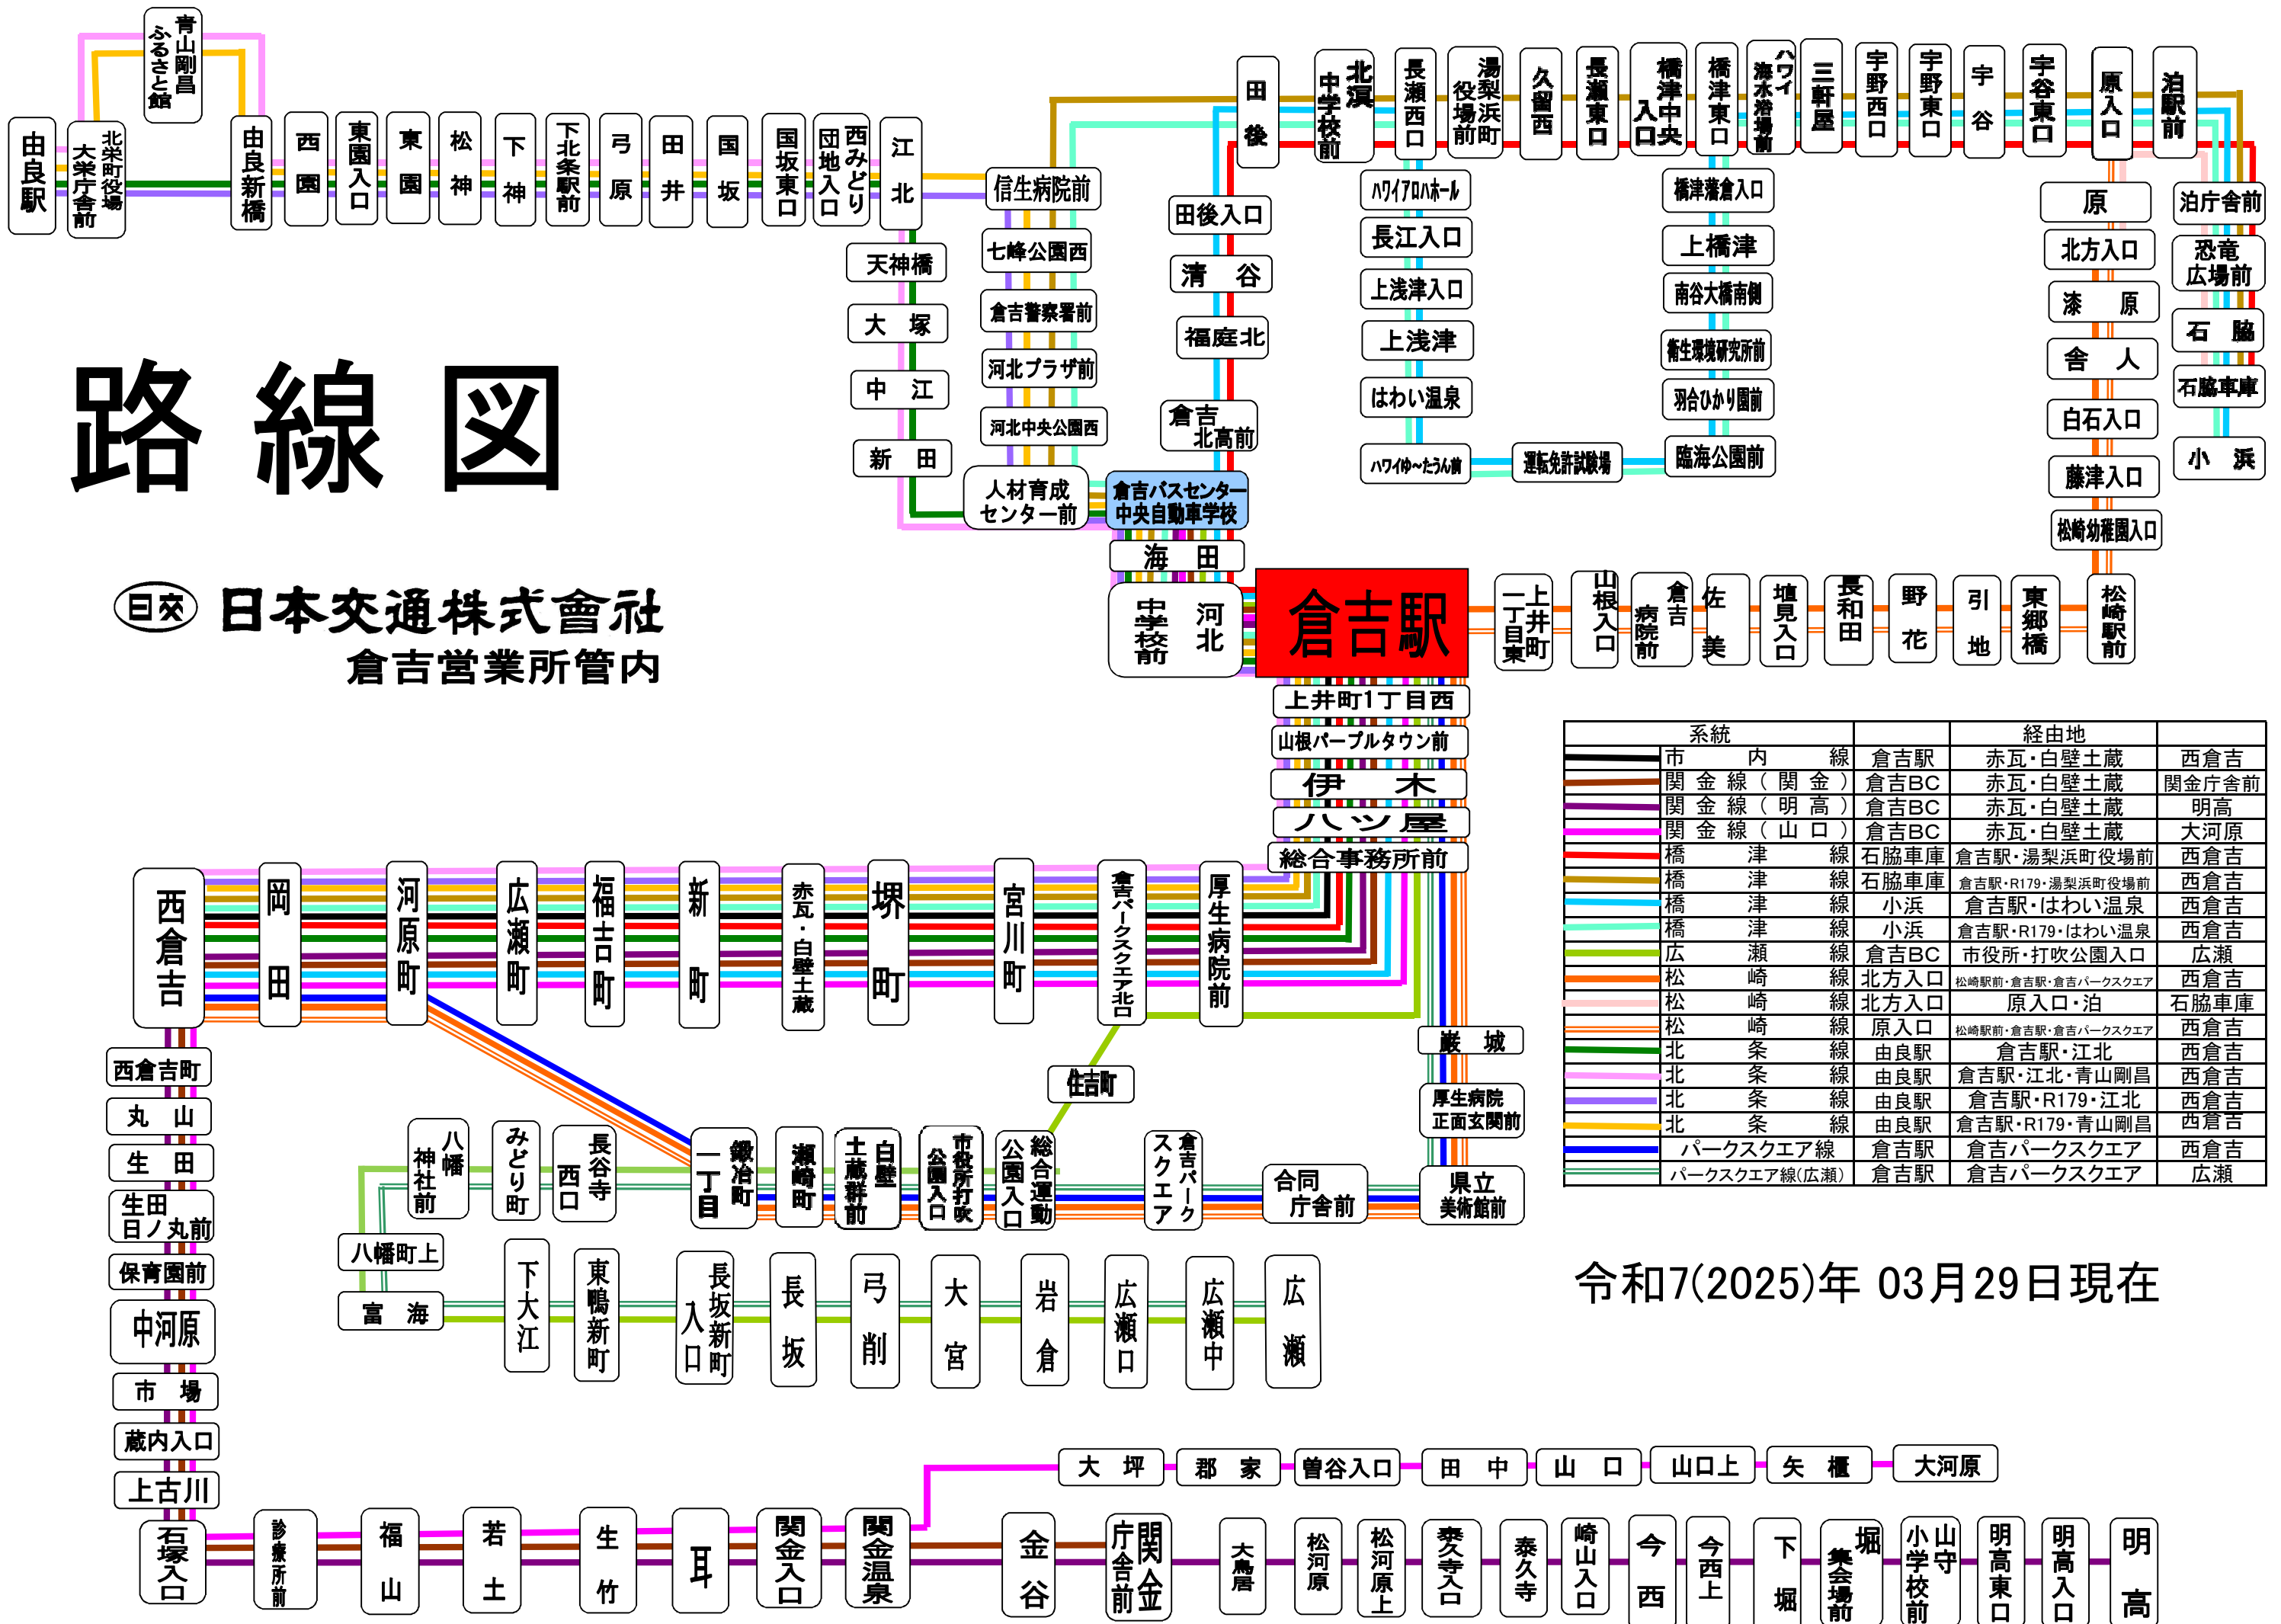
路線図

日交 日本交通株式會社
倉吉営業所管内

倉吉駅

由良駅
北栄町役場 大栄庁舎前
青山剛昌ふるさと館
由良新橋
西園
東園入口
東園
松神
下神
下北条駅前
弓原
田井
国坂
国坂東口
西みどり団地入口
江北
天神橋
大塚
中江
新田
信生病院前
七峰公園西
倉吉警察署前
河北プラザ前
河北中央公園西
人材育成センター前
倉吉バスセンター 中央自動車学校
海田
河北中学校前
田後
田後入口
清谷
福庭北
倉吉北高前
北溟中学校前
長瀬西口
湯梨浜町役場前
久留西
長瀬東口
橋津中央入口
橋津東口
ハワイ海水浴場前
三軒屋
宇野西口
宇野東口
宇谷
宇谷東口
原入口
泊駅前
ハワイアロハホール
長江入口
上浅津入口
上浅津
はわい温泉
ハワイゆ～たうん前
運転免許試験場
橋津藩倉入口
上橋津
南谷大橋南側
衛生環境研究所前
羽合ひかり園前
臨海公園前
原
北方入口
漆原
舎人
白石入口
藤津入口
松崎幼稚園入口
泊庁舎前
恐竜広場前
石脇
石脇車庫
小浜
上井町一丁目東
山根入口
倉吉病院前
佐美
埴見入口
長和田
野花
引地
東郷橋
松崎駅前
上井町1丁目西
山根パープルタウン前
伊木
八ツ屋
総合事務所前
西倉吉
岡田
河原町
広瀬町
福吉町
新町
赤瓦・白壁土蔵
堺町
宮川町
倉吉パークスクエア北口
厚生病院前
巌城
厚生病院正面玄関前
住吉町
西倉吉町
丸山
生田
生田日ノ丸前
保育園前
中河原
市場
蔵内入口
上古川
八幡神社前
みどり町
長谷寺西口
鍛冶町一丁目
瀬崎町
白壁土蔵群前
市役所打吹公園入口
総合運動公園入口
倉吉パークスクエア
合同庁舎前
県立美術館前
八幡町上
富海
下大江
東鴨新町
長坂新町入口
長坂
弓削
大宮
岩倉
広瀬口
広瀬中
広瀬
大坪
郡家
曽谷入口
田中
山口
山口上
矢櫃
大河原
石塚入口
診療所前
福山
若土
生竹
耳
関金入口
関金温泉
金谷
関金庁舎前
大鳥居
松河原
松河原上
泰久寺入口
泰久寺
崎山入口
今西
今西上
下堀
堀集会場前
山守小学校前
明高東口
明高入口
明高

| 系統 | | 経由地 | |
|---|---|---|---|
| 市内線 | 倉吉駅 | 赤瓦・白壁土蔵 | 西倉吉 |
| 関金線（関金） | 倉吉BC | 赤瓦・白壁土蔵 | 関金庁舎前 |
| 関金線（明高） | 倉吉BC | 赤瓦・白壁土蔵 | 明高 |
| 関金線（山口） | 倉吉BC | 赤瓦・白壁土蔵 | 大河原 |
| 橋津線 | 石脇車庫 | 倉吉駅・湯梨浜町役場前 | 西倉吉 |
| 橋津線 | 石脇車庫 | 倉吉駅・R179・湯梨浜町役場前 | 西倉吉 |
| 橋津線 | 小浜 | 倉吉駅・はわい温泉 | 西倉吉 |
| 橋津線 | 小浜 | 倉吉駅・R179・はわい温泉 | 西倉吉 |
| 広瀬線 | 倉吉BC | 市役所・打吹公園入口 | 広瀬 |
| 松崎線 | 北方入口 | 松崎駅前・倉吉駅・倉吉パークスクエア | 西倉吉 |
| 松崎線 | 北方入口 | 原入口・泊 | 石脇車庫 |
| 松崎線 | 原入口 | 松崎駅前・倉吉駅・倉吉パークスクエア | 西倉吉 |
| 北条線 | 由良駅 | 倉吉駅・江北 | 西倉吉 |
| 北条線 | 由良駅 | 倉吉駅・江北・青山剛昌 | 西倉吉 |
| 北条線 | 由良駅 | 倉吉駅・R179・江北 | 西倉吉 |
| 北条線 | 由良駅 | 倉吉駅・R179・青山剛昌 | 西倉吉 |
| パークスクエア線 | 倉吉駅 | 倉吉パークスクエア | 西倉吉 |
| パークスクエア線(広瀬) | 倉吉駅 | 倉吉パークスクエア | 広瀬 |

令和7(2025)年 03月29日現在